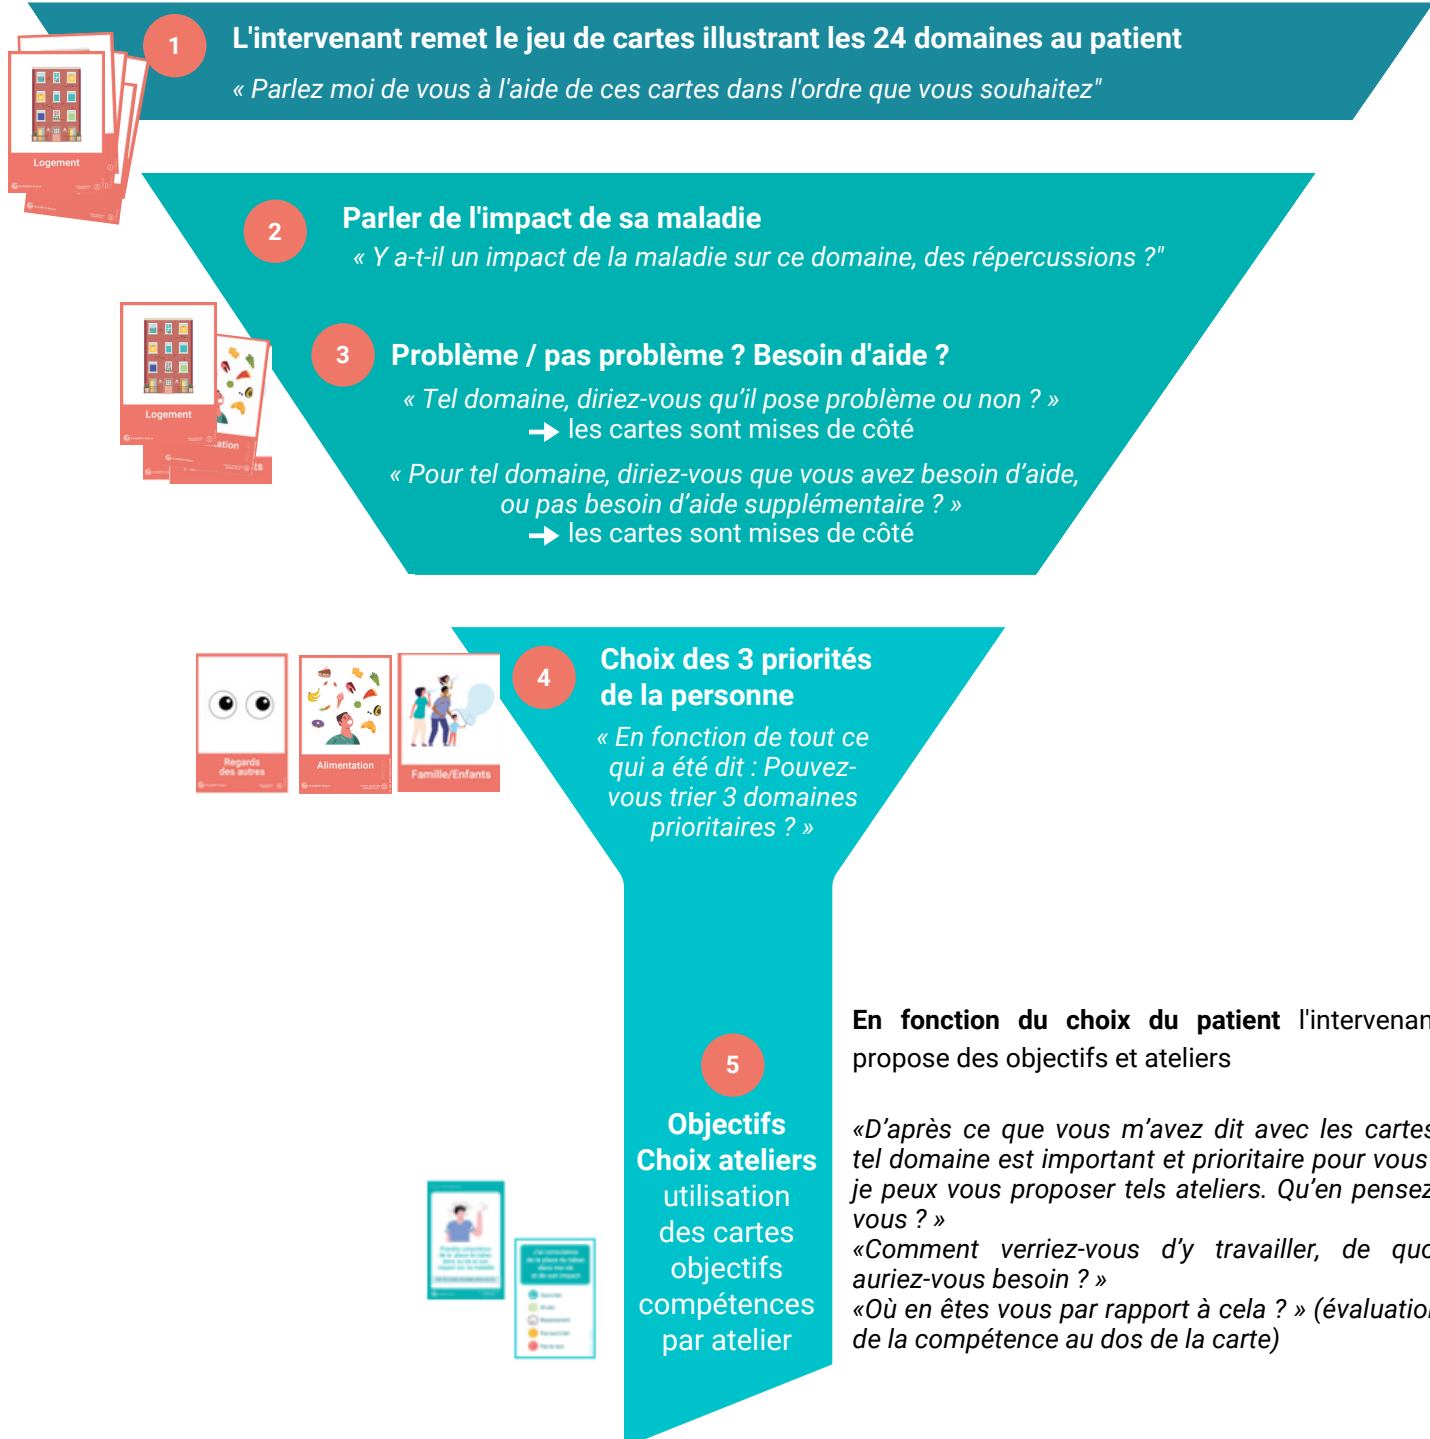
1

L'intervenant remet le jeu de cartes illustrant les 24 domaines au patient

« Parlez moi de vous à l'aide de ces cartes dans l'ordre que vous souhaitez"

Logement

2

Parler de l'impact de sa maladie

« Y a-t-il un impact de la maladie sur ce domaine, des répercussions ?"

Logement

3

Problème / pas problème ? Besoin d'aide ?

« Tel domaine, diriez-vous qu'il pose problème ou non ? »
➔ les cartes sont mises de côté

« Pour tel domaine, diriez-vous que vous avez besoin d'aide, ou pas besoin d'aide supplémentaire ? »
➔ les cartes sont mises de côté

Regards des autres

Alimentation

Famille/Enfants

4

Choix des 3 priorités de la personne

« En fonction de tout ce qui a été dit : Pouvez-vous trier 3 domaines prioritaires ? »

5

Objectifs
Choix ateliers
utilisation des cartes objectifs compétences par atelier

En fonction du choix du patient l'intervenan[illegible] propose des objectifs et ateliers

«D'après ce que vous m'avez dit avec les carte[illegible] tel domaine est important et prioritaire pour vous je peux vous proposer tels ateliers. Qu'en pense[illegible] vous ? »
«Comment verriez-vous d'y travailler, de qu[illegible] auriez-vous besoin ? »
«Où en êtes vous par rapport à cela ? » (évaluatio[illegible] de la compétence au dos de la carte)